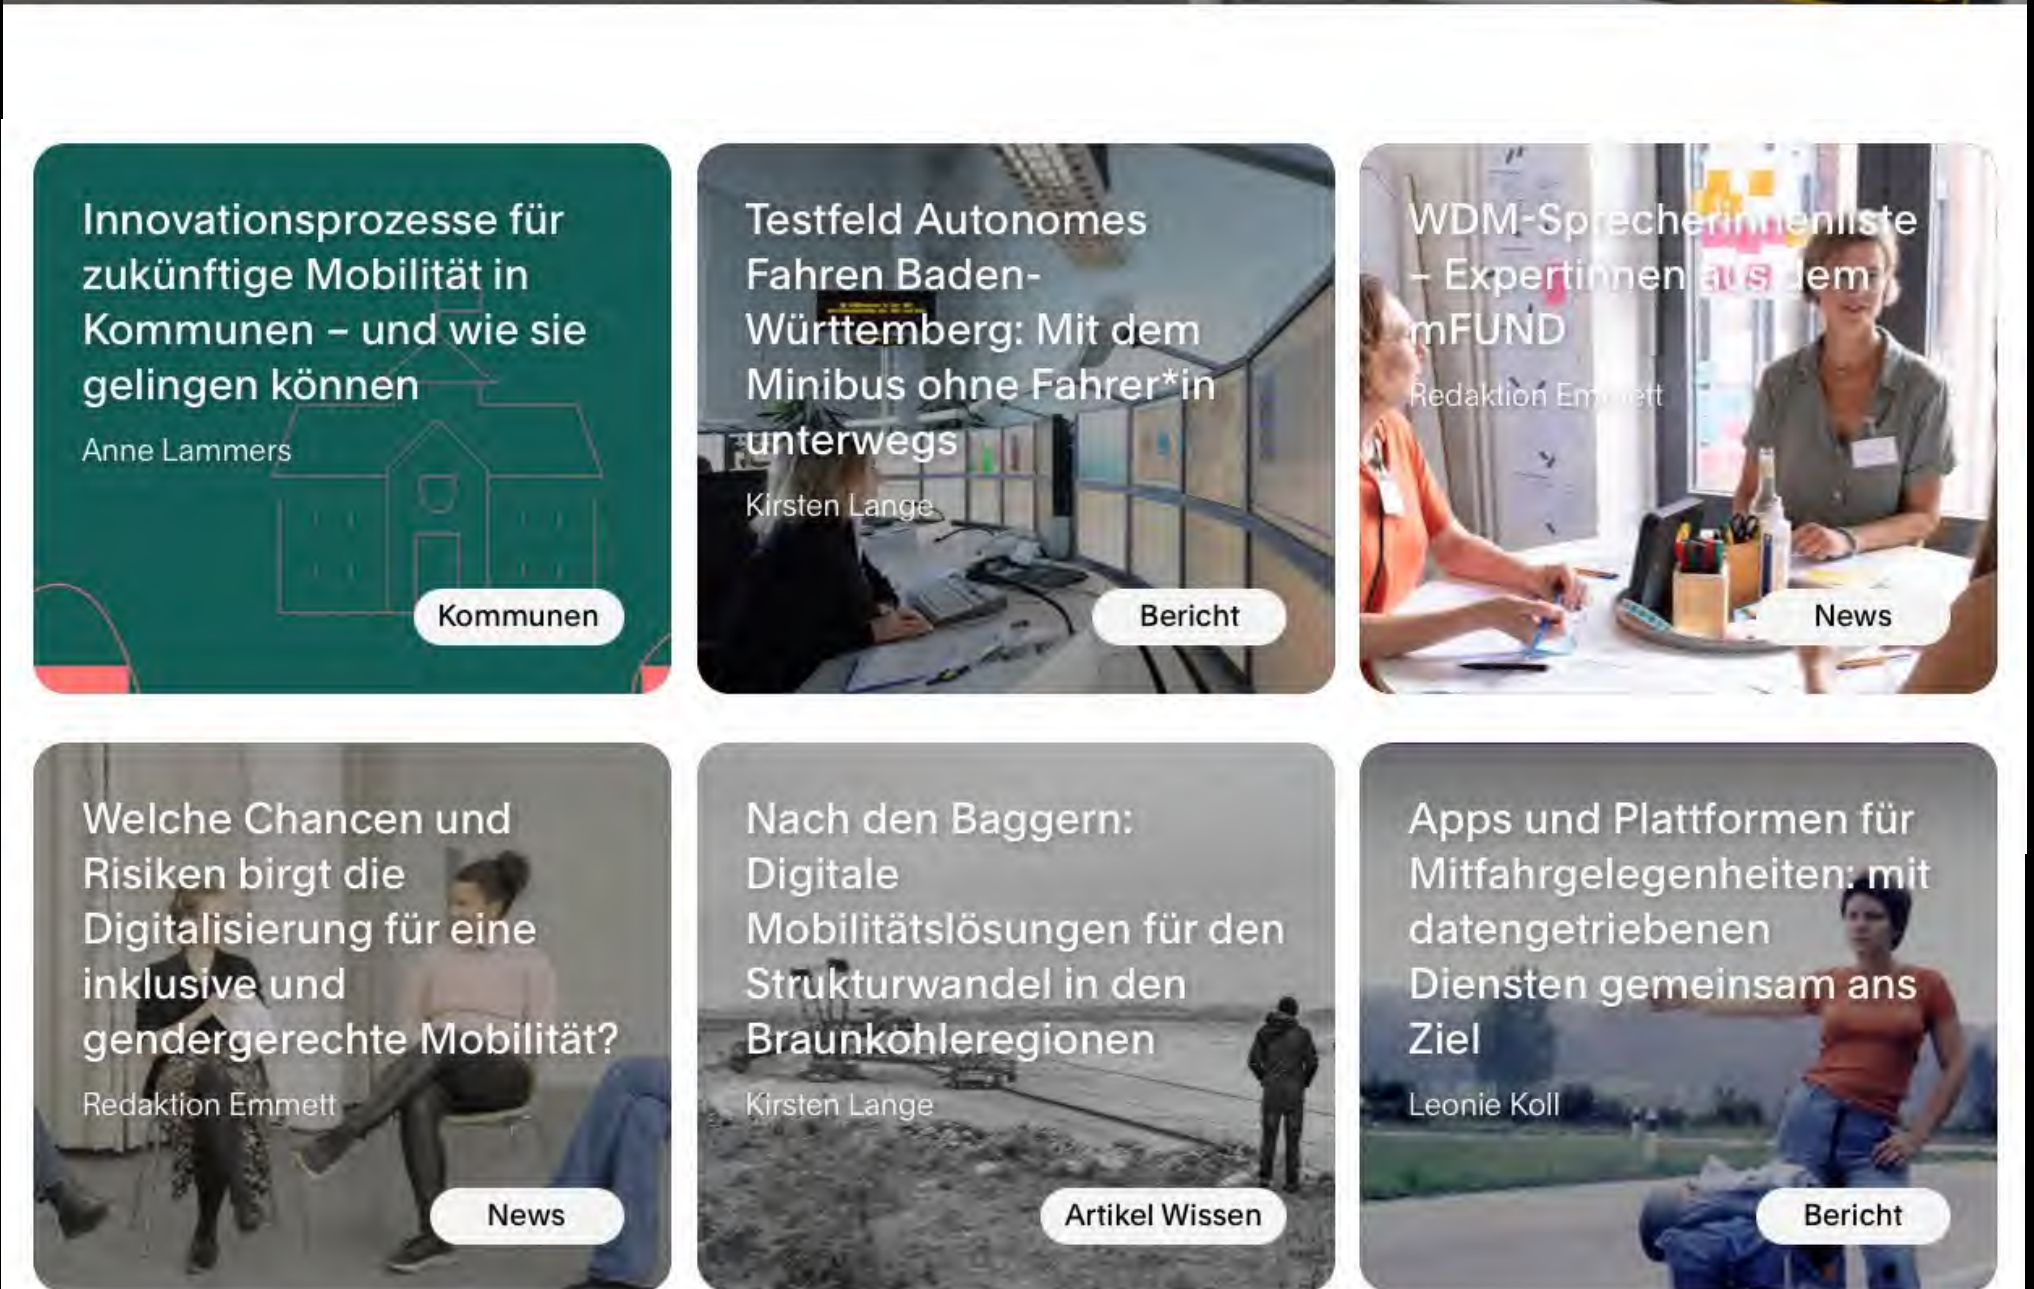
Innovationsprozesse für zukünftige Mobilität in Kommunen – und wie sie gelingen können

Anne Lammers

Kommunen

Testfeld Autonomes Fahren Baden-Württemberg: Mit dem Minibus ohne Fahrer*in unterwegs

Kirsten Lange

Bericht

WDM-Sprecherinnenliste – Expertinnen aus dem mFUND

Redaktion Emmett

News

Welche Chancen und Risiken birgt die Digitalisierung für eine inklusive und gendergerechte Mobilität?

Redaktion Emmett

News

Nach den Baggern: Digitale Mobilitätslösungen für den Strukturwandel in den Braunkohleregionen

Kirsten Lange

Artikel Wissen

Apps und Plattformen für Mitfahrgelegenheiten: mit datengetriebenen Diensten gemeinsam ans Ziel

Leonie Koll

Bericht